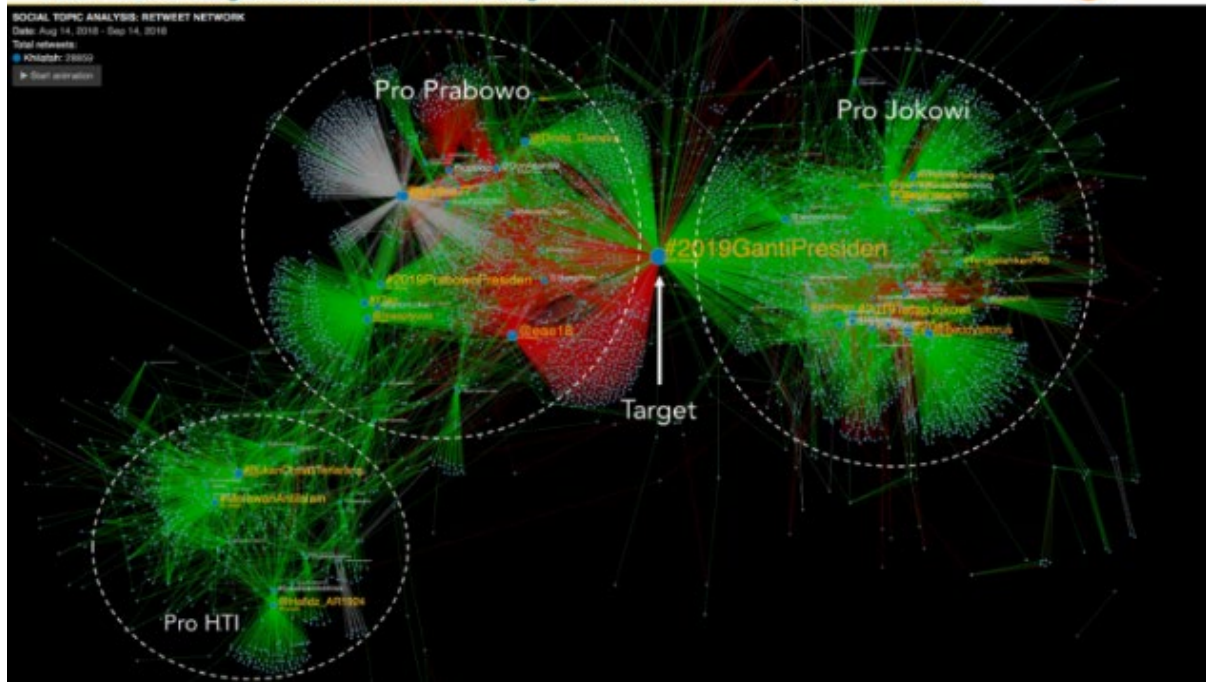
SOCIAL TOPIC ANALYSIS: RETWEET NETWORK
Date: Aug 14, 2018 - Sep 14, 2018
Total retweets:
Khilafah: 28859
▶ Start animation

Pro Prabowo

Pro Jokowi

#2019GantiPresiden

#2019PrabowoPresiden

@ease18

#2019TetapJokowi

Target

Pro HTI

@Khilafah_AR1924

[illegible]